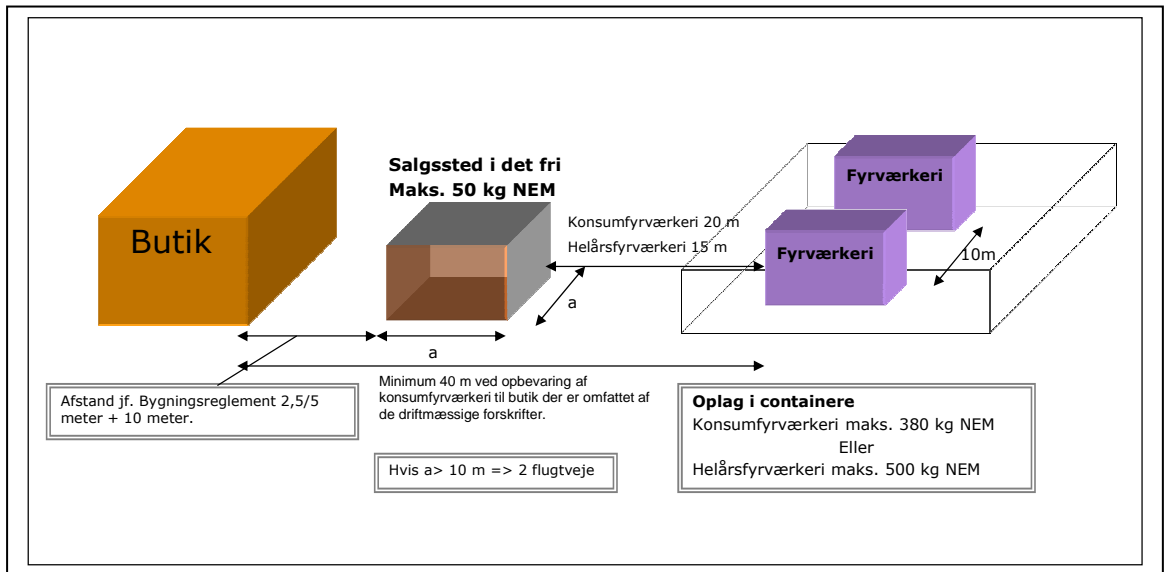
Butik

Salgssted i det fri
Maks. 50 kg NEM

Konsumfyrværkeri 20 m
Helårsfyrværkeri 15 m

Fyrværkeri

Fyrværkeri

10m

a

a

Afstand jf. Bygningsreglement 2,5/5 meter + 10 meter.

Minimum 40 m ved opbevaring af konsumfyrværkeri til butik der er omfattet af de driftmæssige forskrifter.

Hvis a> 10 m => 2 flugtveje

Oplag i containere
Konsumfyrværkeri maks. 380 kg NEM
Eller
Helårsfyrværkeri maks. 500 kg NEM